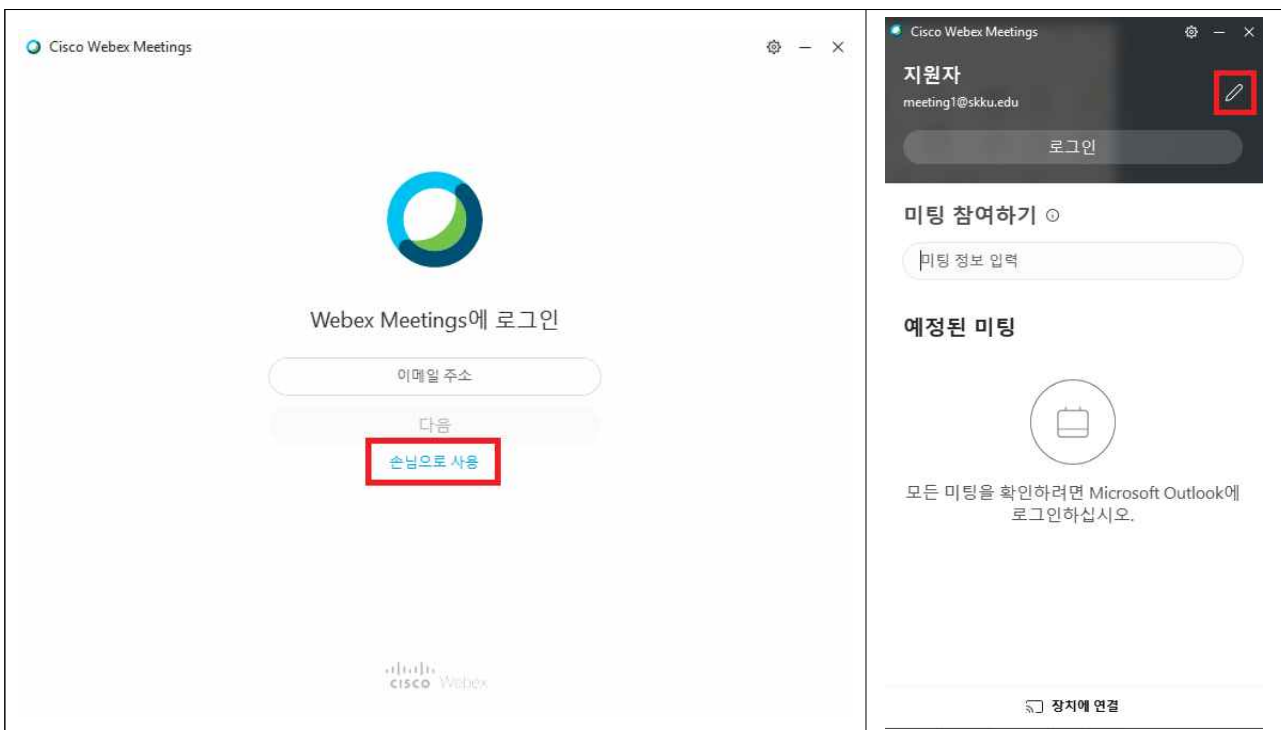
Cisco Webex Meetings

Webex Meetings에 로그인

이메일 주소

다음

손님으로 사용

cisco Webex

Cisco Webex Meetings

지원자

meeting1@skku.edu

로그인

미팅 참여하기

미팅 정보 입력

예정된 미팅

모든 미팅을 확인하려면 Microsoft Outlook에 로그인하십시오.

장치에 연결